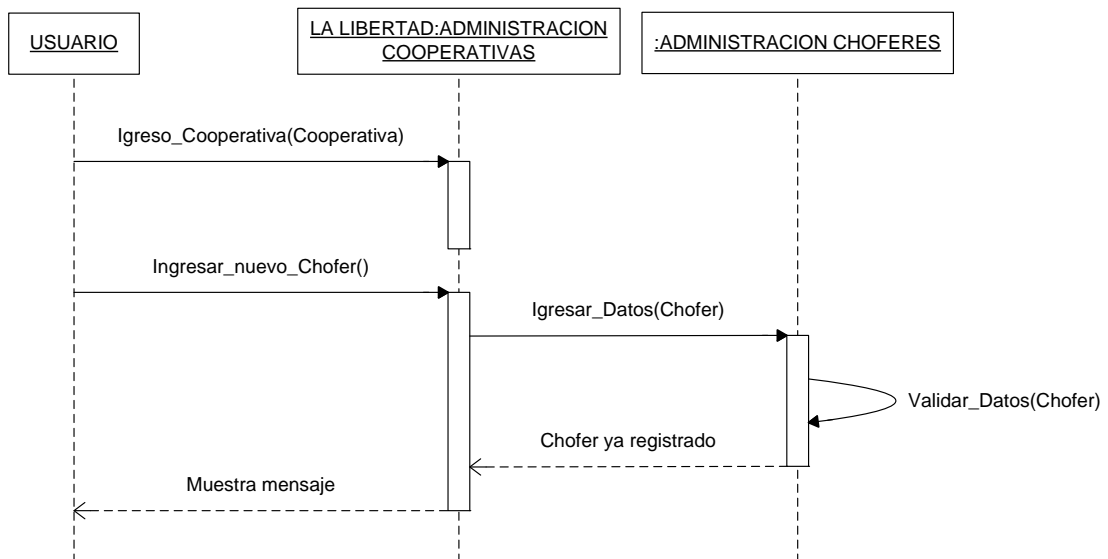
USUARIO

LA LIBERTAD:ADMINISTRACION COOPERATIVAS

:ADMINISTRACION CHOFERES

Igreso_Cooperativa(Cooperativa)

Ingresar_nuevo_Chofer()

Igresar_Datos(Chofer)

Validar_Datos(Chofer)

Chofer ya registrado

Muestra mensaje